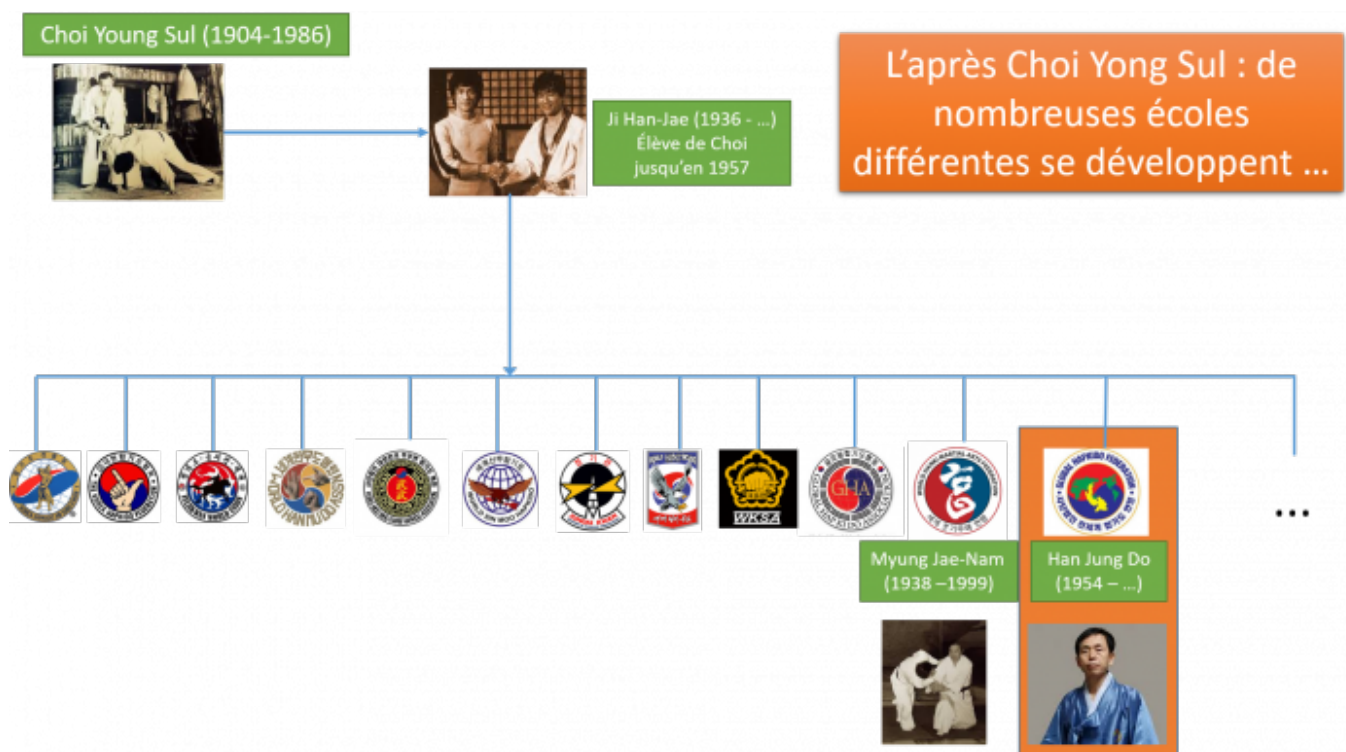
Choi Young Sul (1904-1986)

Ji Han-Jae (1936 - …)
Élève de Choi
jusqu'en 1957

L'après Choi Yong Sul : de nombreuses écoles différentes se développent …

WORLD HANMUDO ASS'N

WORLD SIN MOO HAPKIDO

WKSA

GHA

GLOBAL HAPKIDO FEDERATION

…

Myung Jae-Nam
(1938 –1999)

Han Jung Do
(1954 – …)